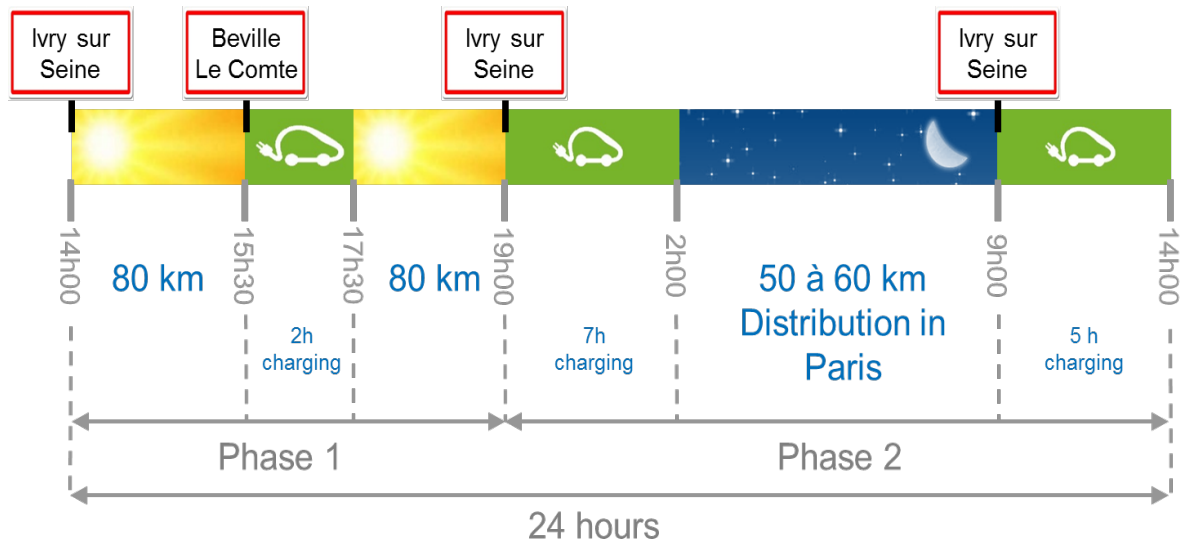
Ivry sur Seine

Beville Le Comte

Ivry sur Seine

Ivry sur Seine

14h00

80 km

15h30

2h charging

17h30

80 km

19h00

7h charging

2h00

50 à 60 km Distribution in Paris

9h00

5 h charging

14h00

Phase 1

Phase 2

24 hours